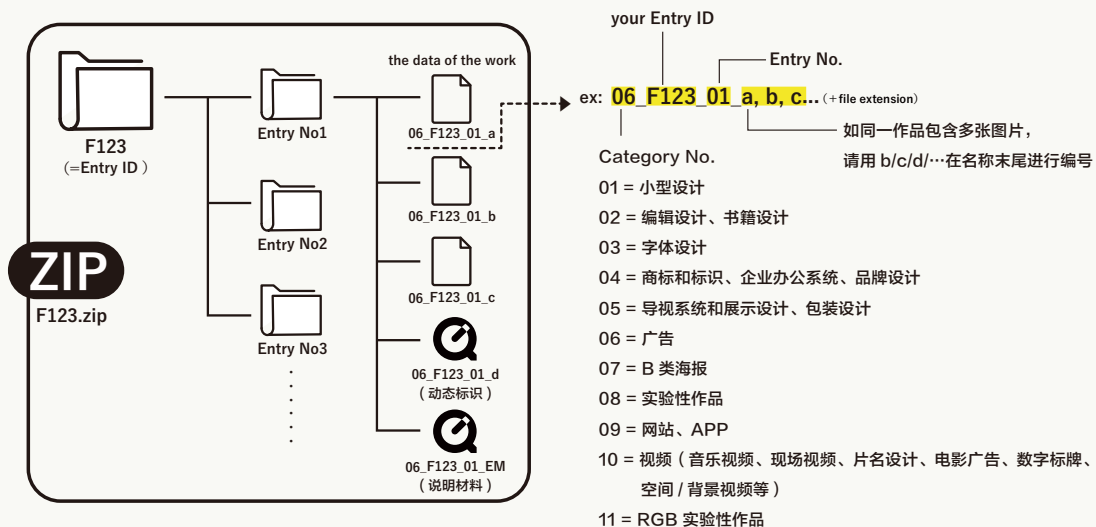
F123
(=Entry ID)

Entry No1

Entry No2

Entry No3

ZIP
F123.zip

the data of the work

06_F123_01_a

06_F123_01_b

06_F123_01_c

06_F123_01_d
(动态标识)

06_F123_01_EM
(说明材料)

your Entry ID

Entry No.

ex: 06_F123_01_a, b, c...(+file extension)

如同一作品包含多张图片，
请用 b/c/d/…在名称末尾进行编号

Category No.
01 = 小型设计
02 = 编辑设计、书籍设计
03 = 字体设计
04 = 商标和标识、企业办公系统、品牌设计
05 = 导视系统和展示设计、包装设计
06 = 广告
07 = B 类海报
08 = 实验性作品
09 = 网站、APP
10 = 视频（音乐视频、现场视频、片名设计、电影广告、数字标牌、空间 / 背景视频等）
11 = RGB 实验性作品